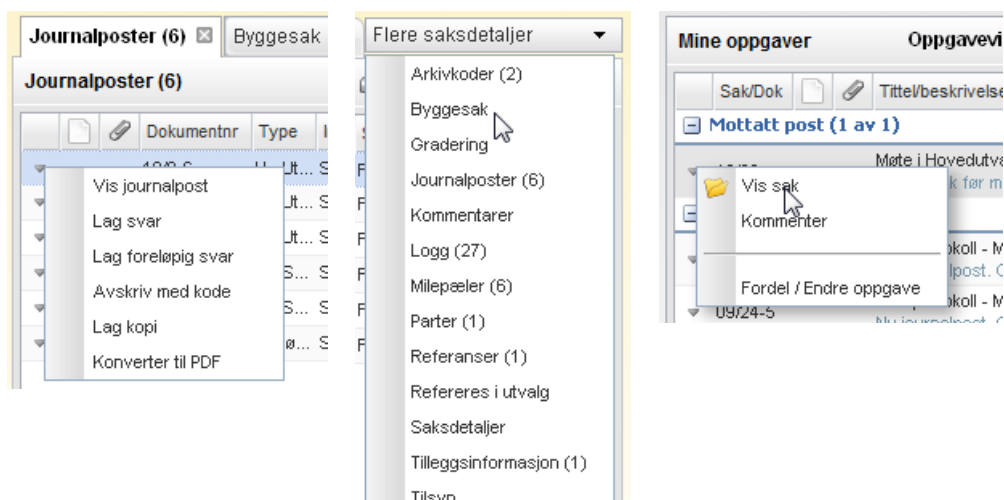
Journalposter (6) Byggesak

Journalposter (6)

Dokumentnr Type

Vis journalpost
Lag svar
Lag foreløpig svar
Avskriv med kode
Lag kopi
Konverter til PDF

Flere saksdetaljer

Arkivkoder (2)
Byggesak
Gradering
Journalposter (6)
Kommentarer
Logg (27)
Milepæler (6)
Parter (1)
Referanser (1)
Refereres i utvalg
Saksdetaljer
Tilleggsinformasjon (1)
Tilsyn

Mine oppgaver Oppgavevi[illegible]

Sak/Dok Tittel/beskrivelse

Mottatt post (1 av 1)

Møte i Hovedutva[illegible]

Vis sak
Kommenter

Fordel / Endre oppgave

09/24-5